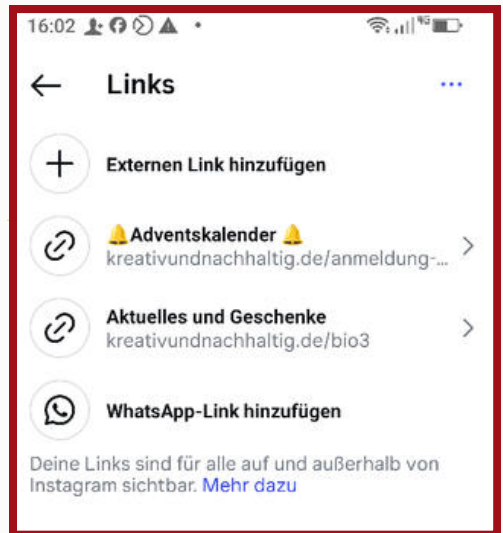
16:02

Links

Externen Link hinzufügen

🔔Adventskalender 🔔
kreativundnachhaltig.de/anmeldung-...

Aktuelles und Geschenke
kreativundnachhaltig.de/bio3

WhatsApp-Link hinzufügen

Deine Links sind für alle auf und außerhalb von Instagram sichtbar. Mehr dazu